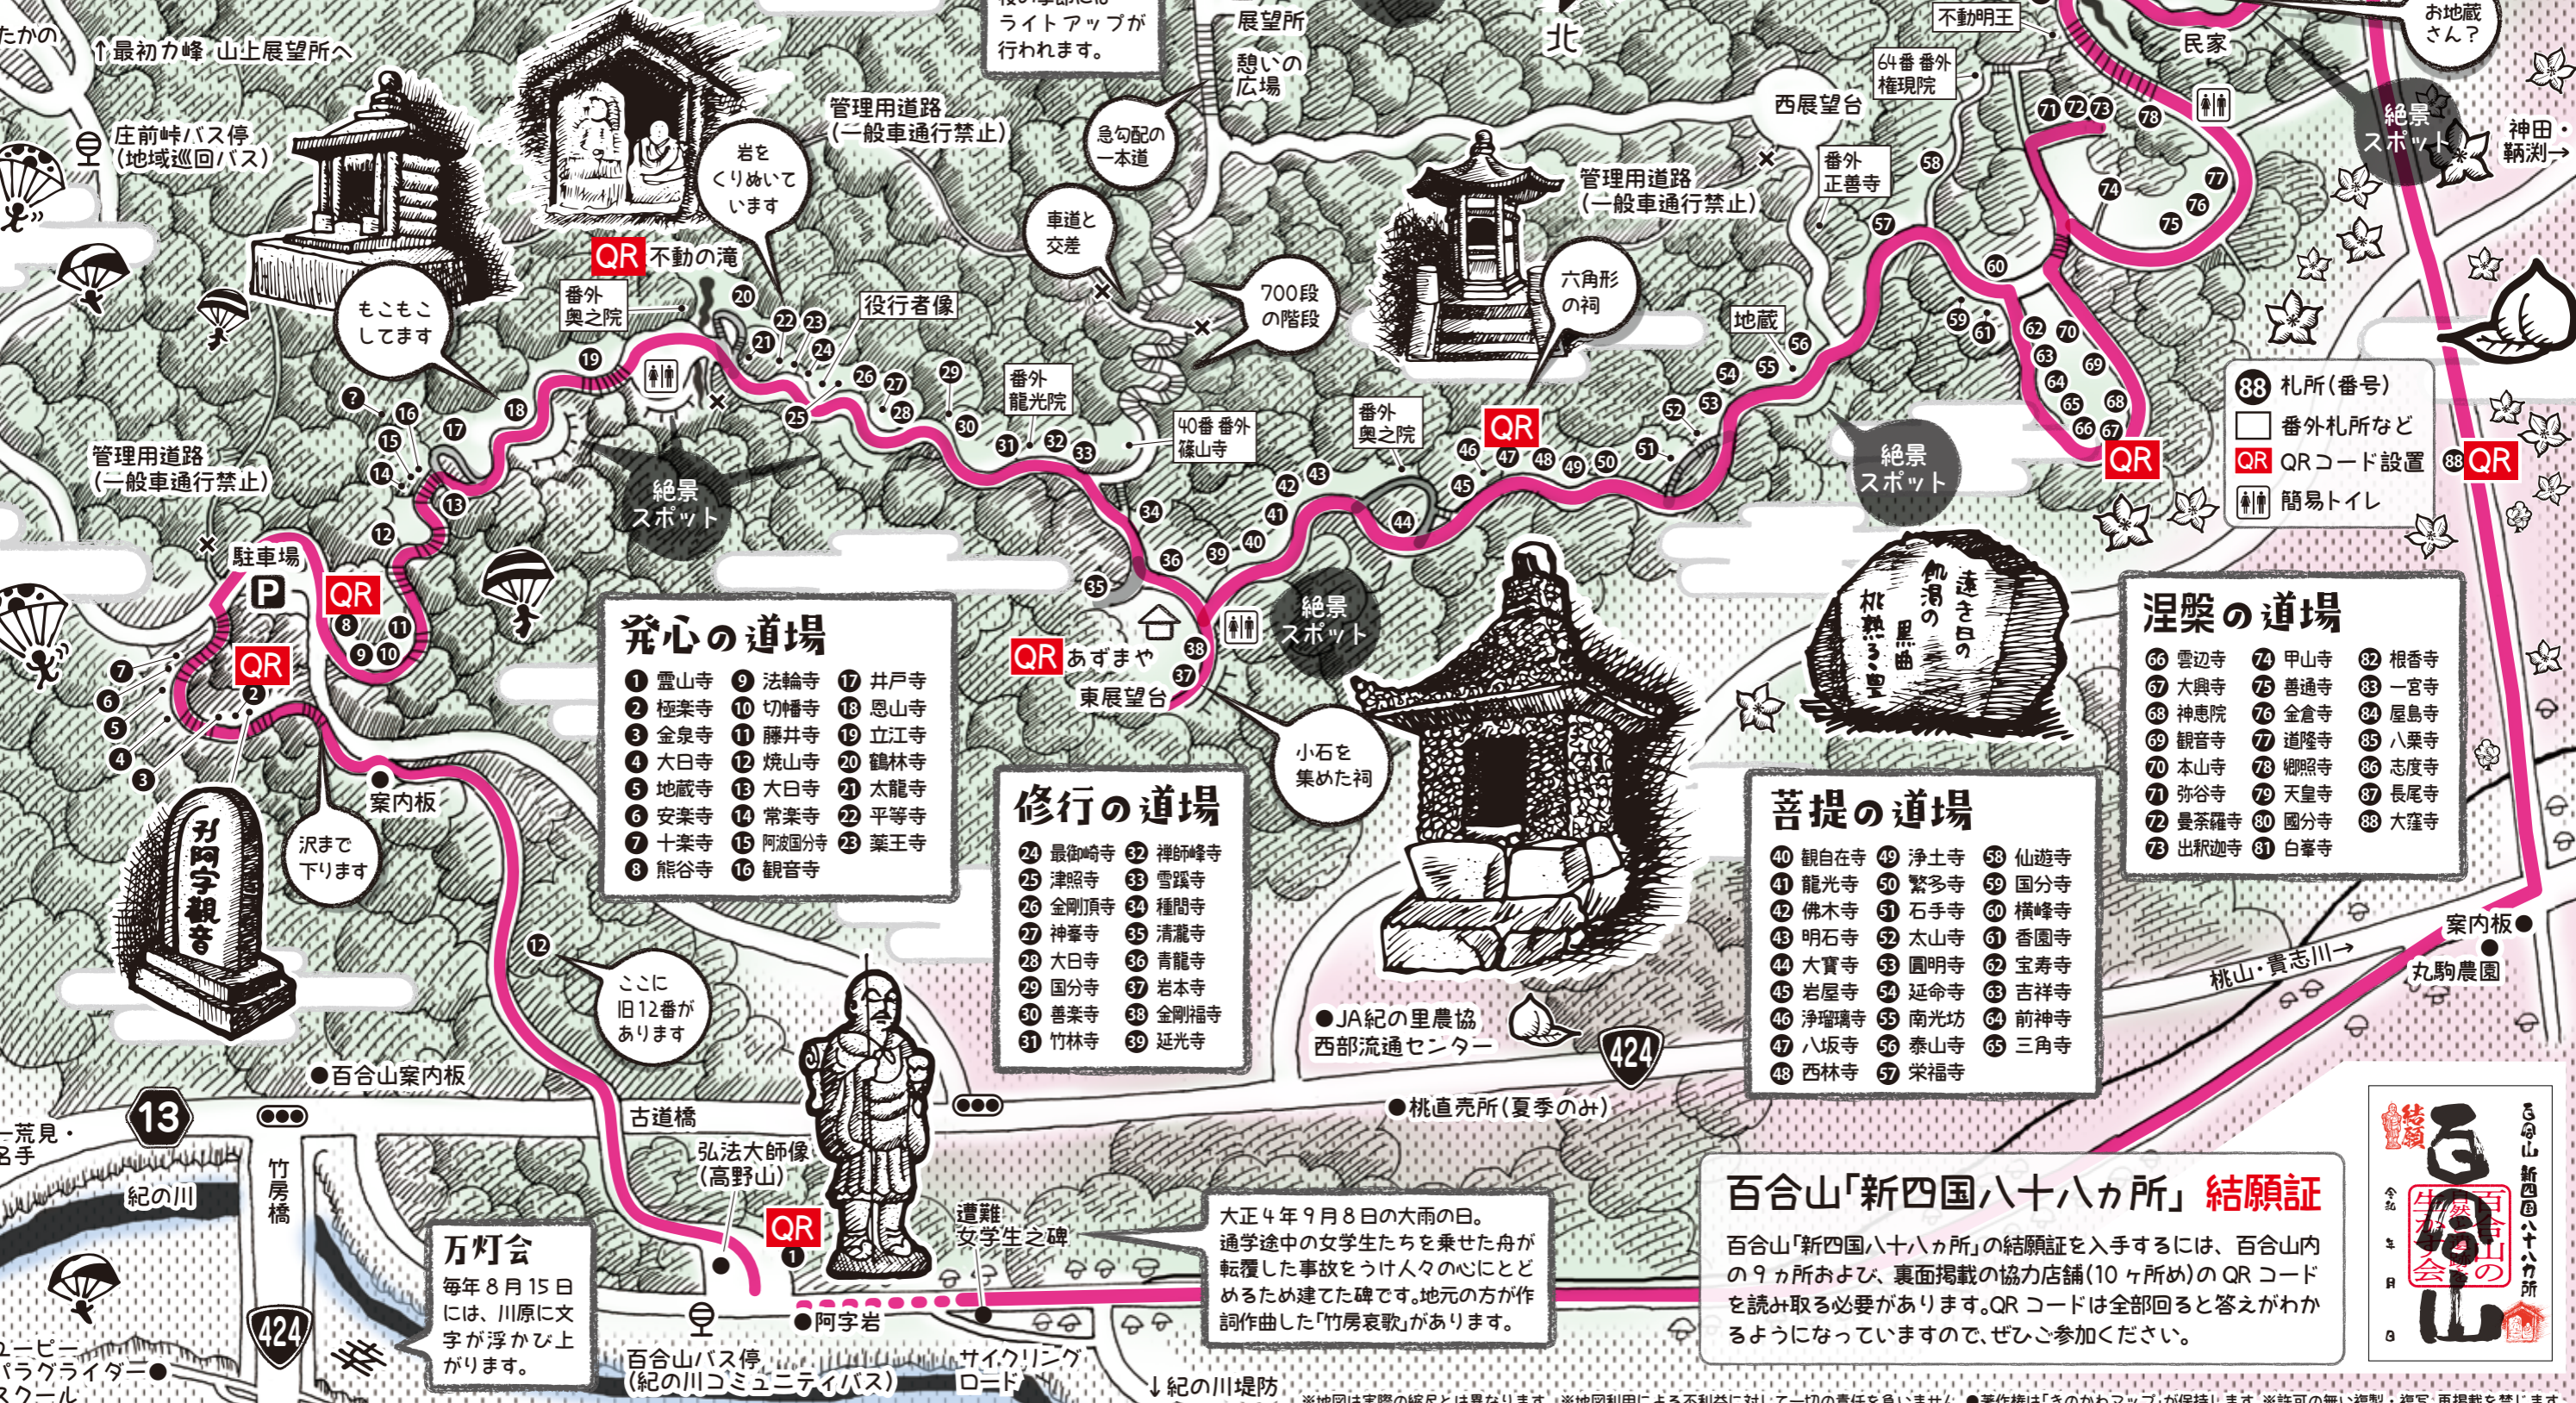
↑最初ヶ峰・山上展望所へ

庄前峠バス停
(地域巡回バス)

ライトアップが
行われます。

展望所

憩いの
広場

北

不動明王

お地蔵
さん?

民家

絶景
スポット

神田・
鞆渕→

岩を
くりぬいて
います

管理用道路
(一般車通行禁止)

急勾配の
一本道

64番番外
権現院

西展望台

番外
正善寺

管理用道路
(一般車通行禁止)

QR 不動の滝

車道と
交差

もこもこ
してます

番外
奥之院

行者像

700段
の階段

六角形
の祠

地蔵

番外
龍光院

40番番外
薬山寺

番外
奥之院

88 札所(番号)
番外札所など
QR QRコード設置
簡易トイレ

管理用道路
(一般車通行禁止)

絶景
スポット

絶景
スポット

絶景
スポット

駐車場

QR

QR

遠き日の
飢渇の里
枕つる里

QR あずまや
東展望台

涅槃の道場
66 雲辺寺
67 大興寺
68 神恵院
69 観音寺
70 本山寺
71 弥谷寺
72 曼荼羅寺
73 出釈迦寺
74 甲山寺
75 善通寺
76 金倉寺
77 道隆寺
78 郷照寺
79 天皇寺
80 国分寺
81 白峯寺
82 根香寺
83 一宮寺
84 屋島寺
85 八栗寺
86 志度寺
87 長尾寺
88 大窪寺

発心の道場
1 霊山寺
2 極楽寺
3 金泉寺
4 大日寺
5 地蔵寺
6 安楽寺
7 十楽寺
8 熊谷寺
9 法輪寺
10 切幡寺
11 藤井寺
12 焼山寺
13 大日寺
14 常楽寺
15 阿波国分寺
16 観音寺
17 井戸寺
18 恩山寺
19 立江寺
20 鶴林寺
21 太龍寺
22 平等寺
23 薬王寺

小石を
集めた祠

案内板

沢まで
下ります

才阿字観音

修行の道場
24 最御崎寺
25 津照寺
26 金剛頂寺
27 神峯寺
28 大日寺
29 国分寺
30 善楽寺
31 竹林寺
32 禅師峰寺
33 雪蹊寺
34 種間寺
35 清瀧寺
36 青龍寺
37 岩本寺
38 金剛福寺
39 延光寺

菩提の道場
40 観自在寺
41 龍光寺
42 佛木寺
43 明石寺
44 大寶寺
45 岩屋寺
46 浄瑠璃寺
47 八坂寺
48 西林寺
49 浄土寺
50 繁多寺
51 石手寺
52 太山寺
53 圓明寺
54 延命寺
55 南光坊
56 泰山寺
57 栄福寺
58 仙遊寺
59 国分寺
60 横峰寺
61 香園寺
62 宝寿寺
63 吉祥寺
64 前神寺
65 三角寺

案内板
丸駒農園

桃山・貴志川→

ここに
旧12番が
あります

●JA紀の里農協
西部流通センター

424

●百合山案内板

荒見・
名手

13

古道橋

●桃直売所(夏季のみ)

弘法大師像
(高野山)

百合山「新四国八十八ヵ所」結願証

竹房橋

紀の川

QR

遭難
女学生之碑

大正4年9月8日の大雨の日。通学途中の女学生たちを乗せた舟が転覆した事故をうけ人々の心にとどめるため建てた碑です。地元の方が作詞作曲した「竹房哀歌」があります。

百合山「新四国八十八ヵ所」の結願証を入手するには、百合山内の9ヵ所および、裏面掲載の協力店舗(10ヶ所め)のQRコードを読み取る必要があります。QRコードは全部回ると答えがわかるようになっていますので、ぜひご参加ください。

万灯会
毎年8月15日には、川原に文字が浮かび上がります。

424

百合山バス停
(紀の川コミュニティバス)

阿字岩

サイクリング
ロード

↓紀の川堤防

結願
百合山
百合山新四国八十八ヵ所
令和 年 月 日

ユービー
パラグライダー
ール

たかの

※地図は実際の縮尺とは異なります。※地図利用による不利益に対して一切の責任を負いません。●著作権は「きのかわマップ」が保持します。※許可の無い複製・転載・再提供を禁じます。